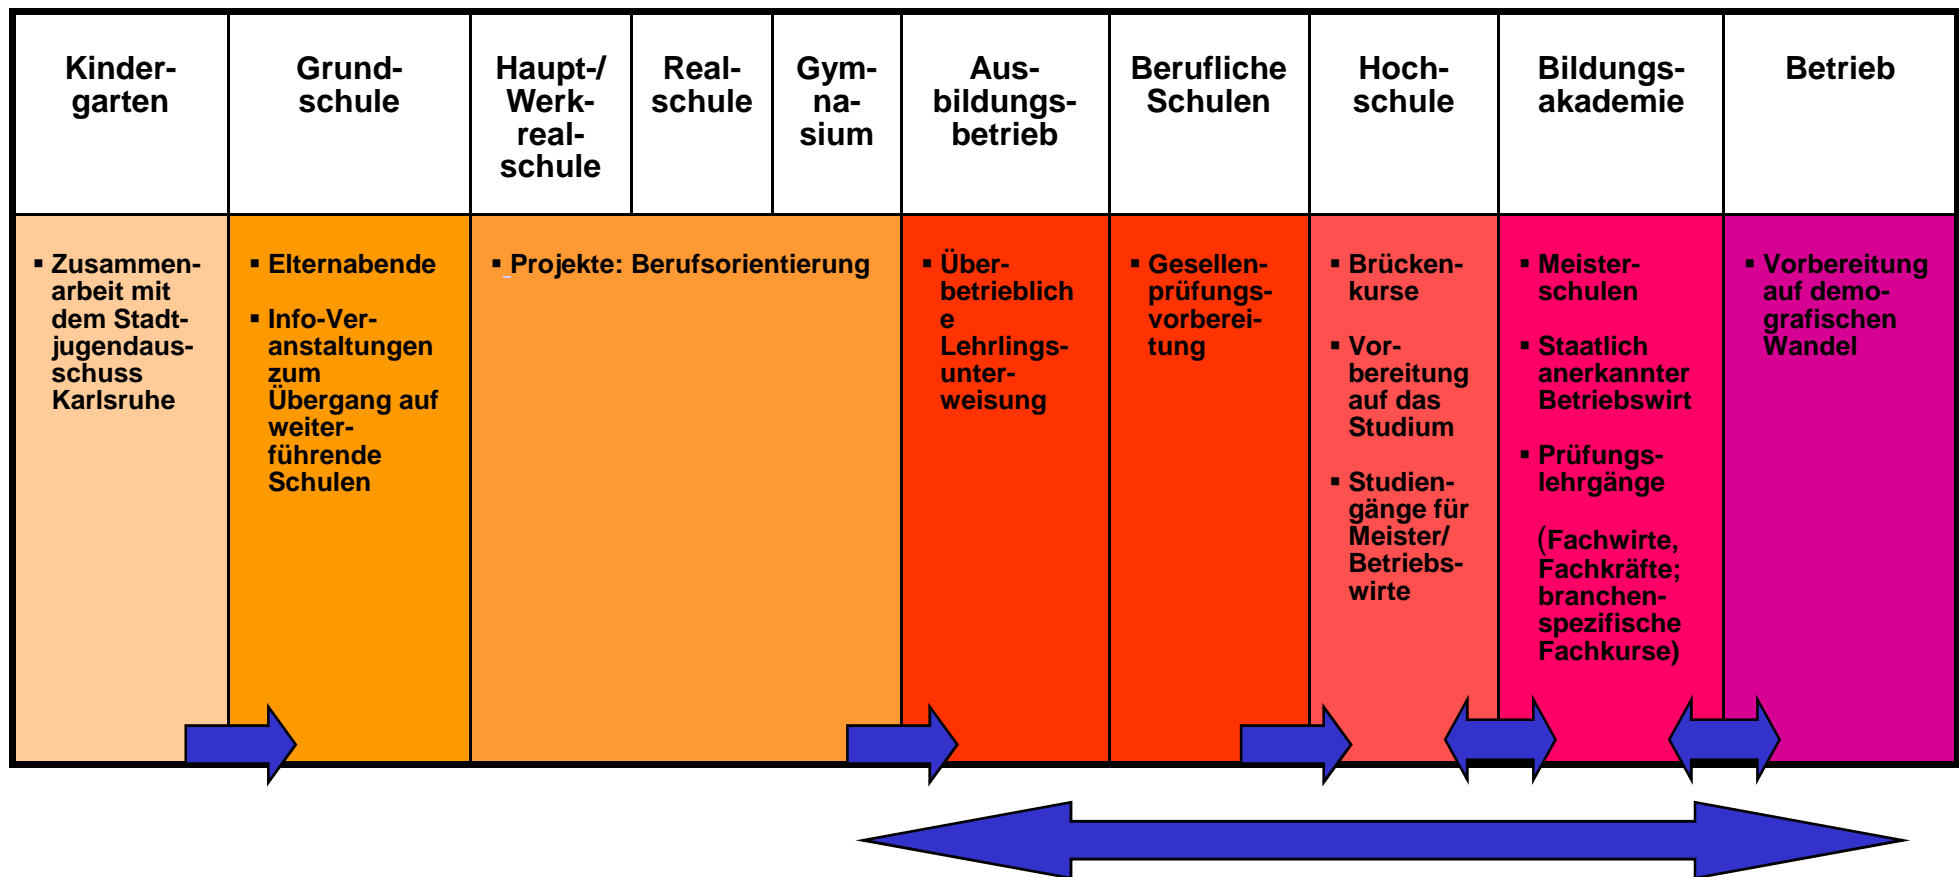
| Kindergarten | Grundschule | Haupt-/ Werkrealschule | Realschule | Gymnasium | Ausbildungsbetrieb | Berufliche Schulen | Hochschule | Bildungsakademie | Betrieb |
|---|---|---|---|---|---|---|---|---|---|
| ▪ Zusammenarbeit mit dem Stadtjugendausschuss Karlsruhe | ▪ Elternabende ▪ Info-Veranstaltungen zum Übergang auf weiterführende Schulen | ▪ Projekte: Berufsorientierung | | | ▪ Überbetriebliche Lehrlingsunterweisung | ▪ Gesellenprüfungsvorbereitung | ▪ Brückenkurse ▪ Vorbereitung auf das Studium ▪ Studiengänge für Meister/ Betriebswirte | ▪ Meisterschulen ▪ Staatlich anerkannter Betriebswirt ▪ Prüfungslehrgänge (Fachwirte, Fachkräfte; branchenspezifische Fachkurse) | ▪ Vorbereitung auf demografischen Wandel |